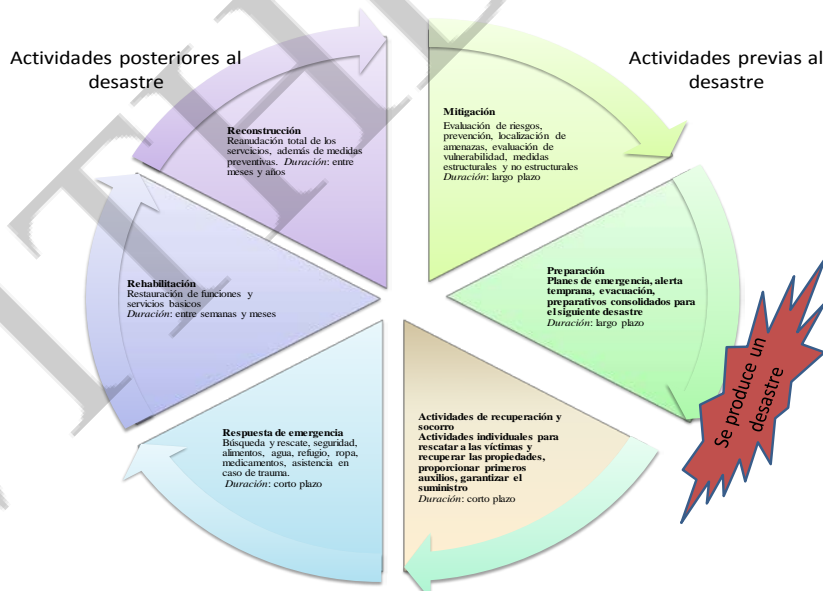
Actividades posteriores al desastre

Actividades previas al desastre

Reconstrucción
Reanudación total de los servicios, además de medidas preventivas. *Duración*: entre meses y años

Mitigación
Evaluación de riesgos, prevención, localización de amenazas, evaluación de vulnerabilidad, medidas estructurales y no estructurales
*Duración*: largo plazo

Rehabilitación
Restauración de funciones y servicios basicos
*Duración*: entre semanas y meses

Preparación
Planes de emergencia, alerta temprana, evacuación, preparativos consolidados para el siguiente desastre
*Duración*: largo plazo

Se produce un desastre

Respuesta de emergencia
Búsqueda y rescate, seguridad, alimentos, agua, refugio, ropa, medicamentos, asistencia en caso de trauma.
*Duración*: corto plazo

Actividades de recuperación y socorro
Actividades individuales para rescatar a las víctimas y recuperar las propiedades, proporcionar primeros auxilios, garantizar el suministro
*Duración*: corto plazo